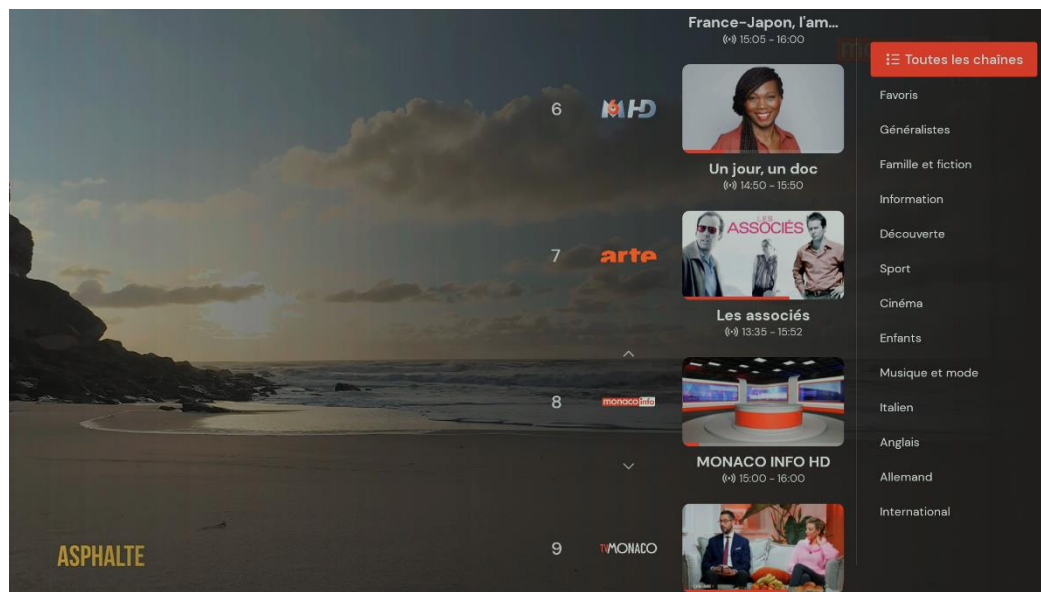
France-Japon, l'am...
15:05 - 16:00

Toutes les chaînes

6 M6 HD

Un jour, un doc
14:50 - 15:50

7 arte

LES ASSOCIÉS

Les associés
13:35 - 15:52

8 monaco info

MONACO INFO HD
15:00 - 16:00

9 TVMONACO

ASPHALTE

Favoris
Généralistes
Famille et fiction
Information
Découverte
Sport
Cinéma
Enfants
Musique et mode
Italien
Anglais
Allemand
International